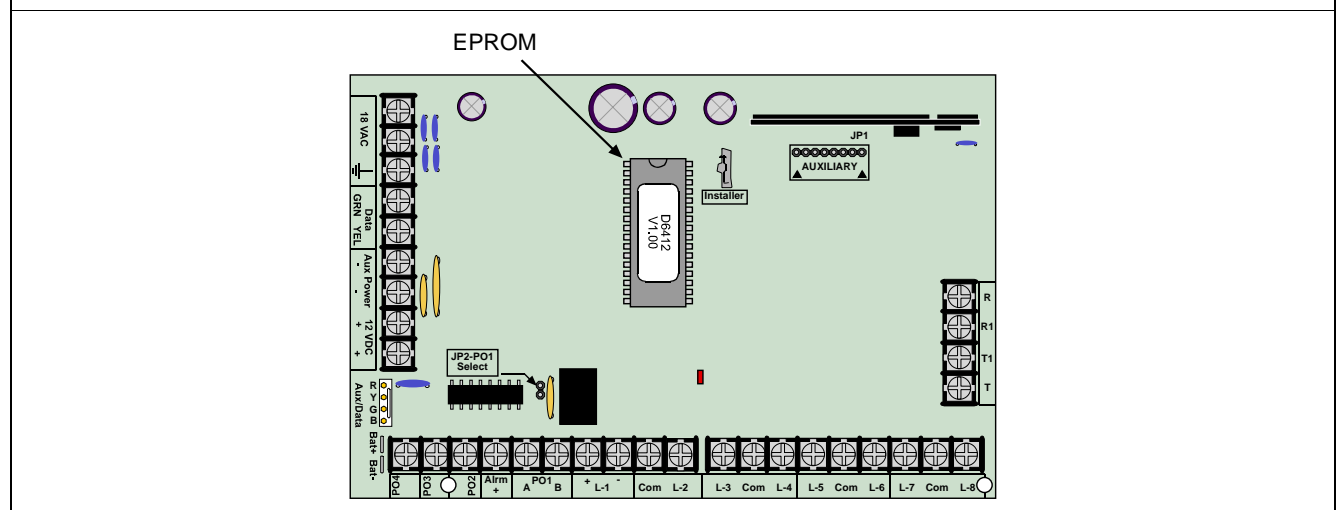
EPROM

18 VAC

Data GRN YEL

Aux Power - - + +

12 VDC

D6412 V1.00

Installer

JP1

AUXILIARY

R

R1

T1

T

JP2-PO1 Select

R Y G B

Aux/Data

Bat+ Bat-

PO4 PO3 PO2 Alrm + A PO1 B + L-1 - Com L-2 L-3 Com L-4 L-5 Com L-6 L-7 Com L-8